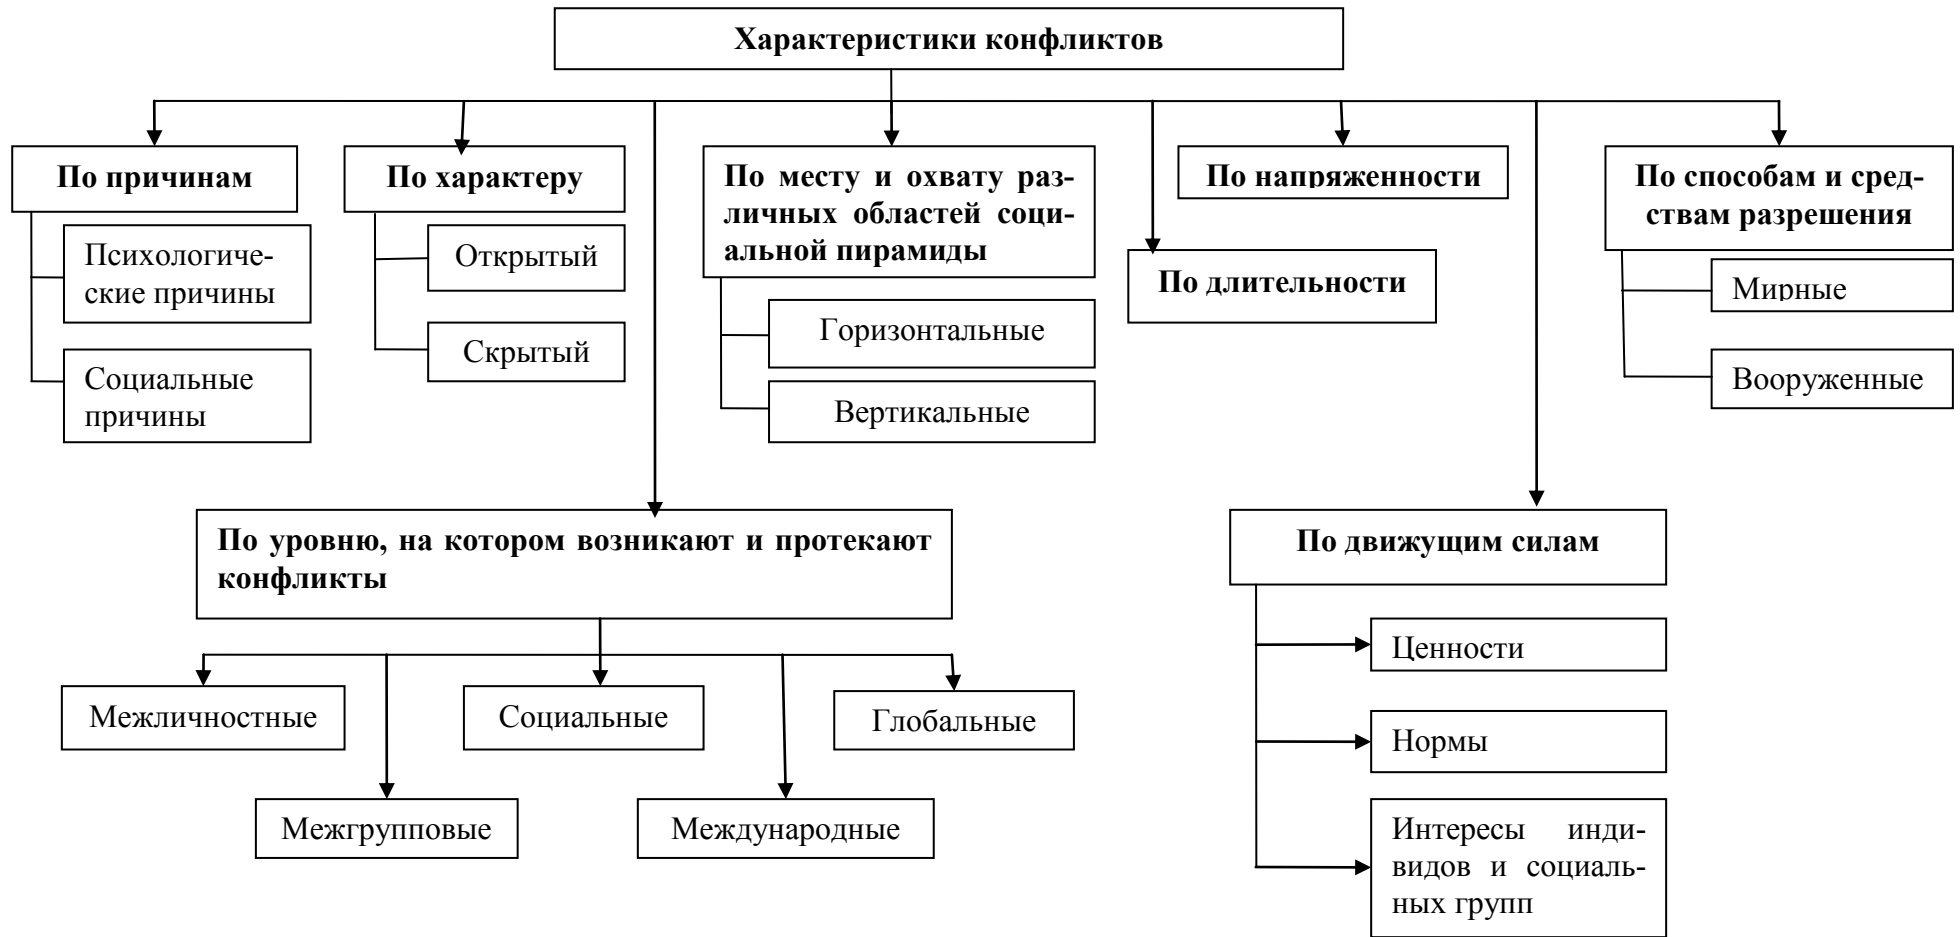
Характеристики конфликтов

По причинам

Психологические причины

Социальные причины

По характеру

Открытый

Скрытый

По месту и охвату различных областей социальной пирамиды

Горизонтальные

Вертикальные

По напряженности

По длительности

По способам и средствам разрешения

Мирные

Вооруженные

По уровню, на котором возникают и протекают конфликты

Межличностные

Межгрупповые

Социальные

Международные

Глобальные

По движущим силам

Ценности

Нормы

Интересы индивидов и социальных групп